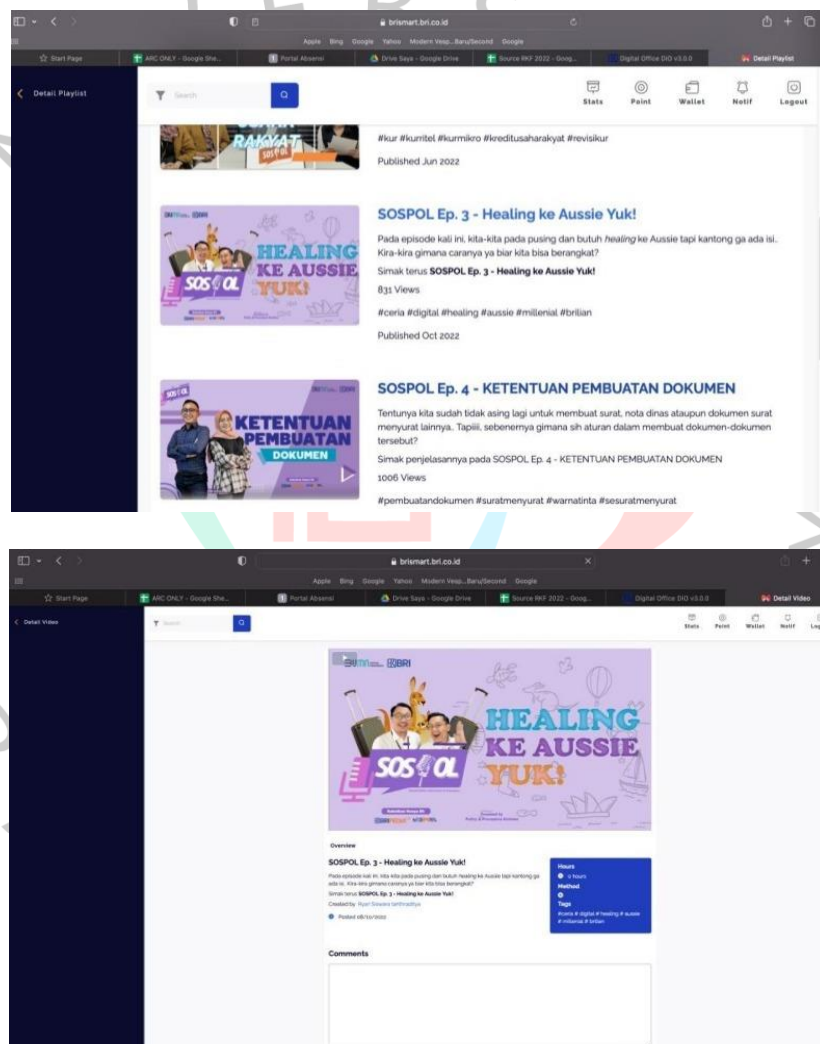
brismart.bri.co.id

Apple Bing Google Yahoo Modern Vesp...Baru/Second Google

Start Page | ARC ONLY - Google She... | Portal Absensi | Drive Saya - Google Drive | Source RKF 2022 - Goog... | Digital Office DIO v3.0.0 | Detail Playlist

Detail Playlist

Search

Stats Point Wallet Notif Logout

RAKYAT

#kur #kurritel #kurmikro #kreditusaharakyat #revisikur

Published Jun 2022

HEALING KE AUSSIE YUK! SOSPOL

SOSPOL Ep. 3 - Healing ke Aussie Yuk!

Pada episode kali ini, kita-kita pada pusing dan butuh *healing* ke Aussie tapi kantong ga ada isi.. Kira-kira gimana caranya ya biar kita bisa berangkat?

Simak terus **SOSPOL Ep. 3 - Healing ke Aussie Yuk!**

831 Views

#ceria #digital #healing #aussie #millenial #brilian

Published Oct 2022

SOSPOL KETENTUAN PEMBUATAN DOKUMEN

SOSPOL Ep. 4 - KETENTUAN PEMBUATAN DOKUMEN

Tentunya kita sudah tidak asing lagi untuk membuat surat, nota dinas ataupun dokumen surat menyurat lainnya.. Tapiiii, sebenernya gimana sih aturan dalam membuat dokumen-dokumen tersebut?

Simak penjelasannya pada SOSPOL Ep. 4 - KETENTUAN PEMBUATAN DOKUMEN

1006 Views

#pembuatandokumen #suratmenyurat #warnatinta #sesuratmenyurat

brismart.bri.co.id

Apple Bing Google Yahoo Modern Vesp...Baru/Second Google

Start Page | ARC ONLY - Google She... | Portal Absensi | Drive Saya - Google Drive | Source RKF 2022 - Goog... | Digital Office DIO v3.0.0 | Detail Video

Detail Video

Search

Stats Point Wallet Notif Log

BRI

HEALING KE AUSSIE YUK!

SOSPOL

Overview

SOSPOL Ep. 3 - Healing ke Aussie Yuk!

Pada episode kali ini, kita-kita pada pusing dan butuh healing ke Aussie tapi kantong ga ada isi.. Kira-kira gimana caranya ya biar kita bisa berangkat?

Simak terus **SOSPOL Ep. 3 - Healing ke Aussie Yuk!**

Created by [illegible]

Posted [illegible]

Hours
0 hours
Method
Tags
#ceria # digital # healing # aussie # millenial # brilian

Comments